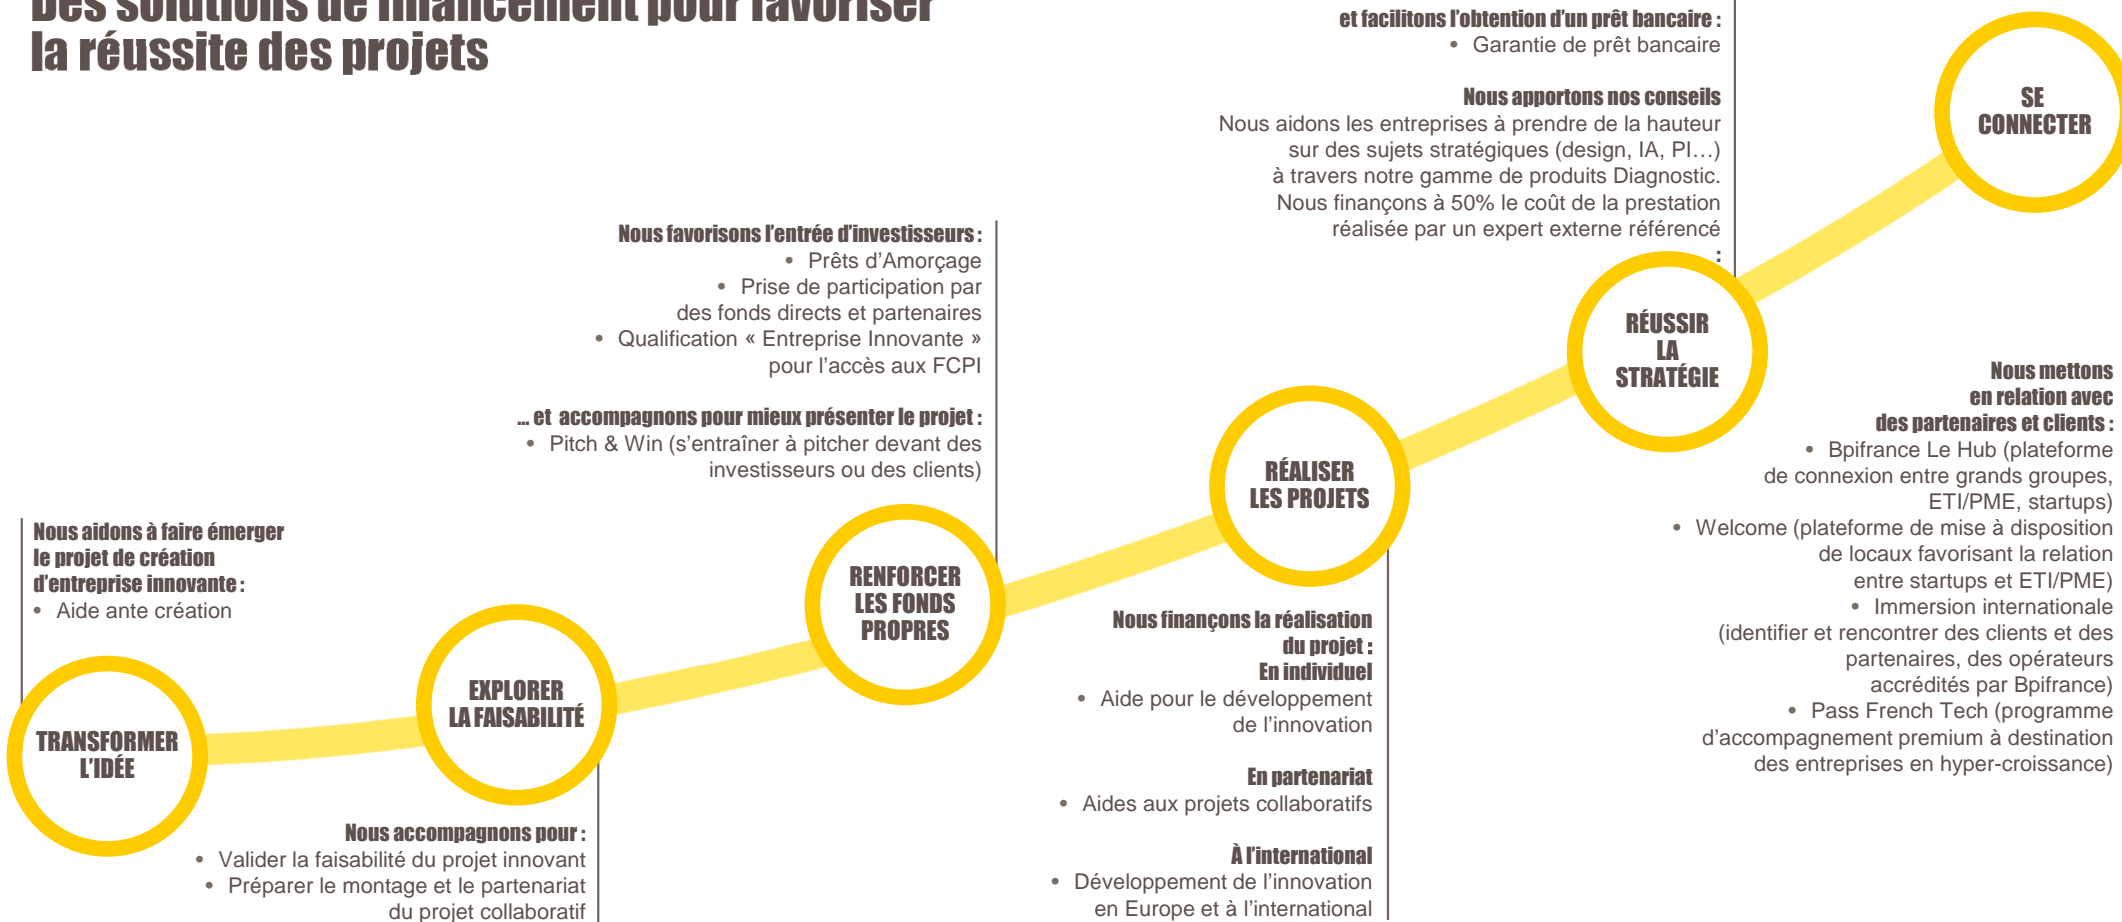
Des solutions de financement pour favoriser la réussite des projets

et facilitons l'obtention d'un prêt bancaire :
• Garantie de prêt bancaire

Nous apportons nos conseils
Nous aidons les entreprises à prendre de la hauteur sur des sujets stratégiques (design, IA, PI…) à travers notre gamme de produits Diagnostic. Nous finançons à 50% le coût de la prestation réalisée par un expert externe référencé
:

SE CONNECTER

Nous favorisons l'entrée d'investisseurs :
• Prêts d'Amorçage
• Prise de participation par des fonds directs et partenaires
• Qualification « Entreprise Innovante » pour l'accès aux FCPI

… et accompagnons pour mieux présenter le projet :
• Pitch & Win (s'entraîner à pitcher devant des investisseurs ou des clients)

RÉUSSIR LA STRATÉGIE

Nous mettons en relation avec des partenaires et clients :
• Bpifrance Le Hub (plateforme de connexion entre grands groupes, ETI/PME, startups)
• Welcome (plateforme de mise à disposition de locaux favorisant la relation entre startups et ETI/PME)
• Immersion internationale (identifier et rencontrer des clients et des partenaires, des opérateurs accrédités par Bpifrance)
• Pass French Tech (programme d'accompagnement premium à destination des entreprises en hyper-croissance)

RÉALISER LES PROJETS

Nous aidons à faire émerger le projet de création d'entreprise innovante :
• Aide ante création

RENFORCER LES FONDS PROPRES

Nous finançons la réalisation du projet :
En individuel
• Aide pour le développement de l'innovation

En partenariat
• Aides aux projets collaboratifs

À l'international
• Développement de l'innovation en Europe et à l'international

EXPLORER LA FAISABILITÉ

TRANSFORMER L'IDÉE

Nous accompagnons pour :
• Valider la faisabilité du projet innovant
• Préparer le montage et le partenariat du projet collaboratif